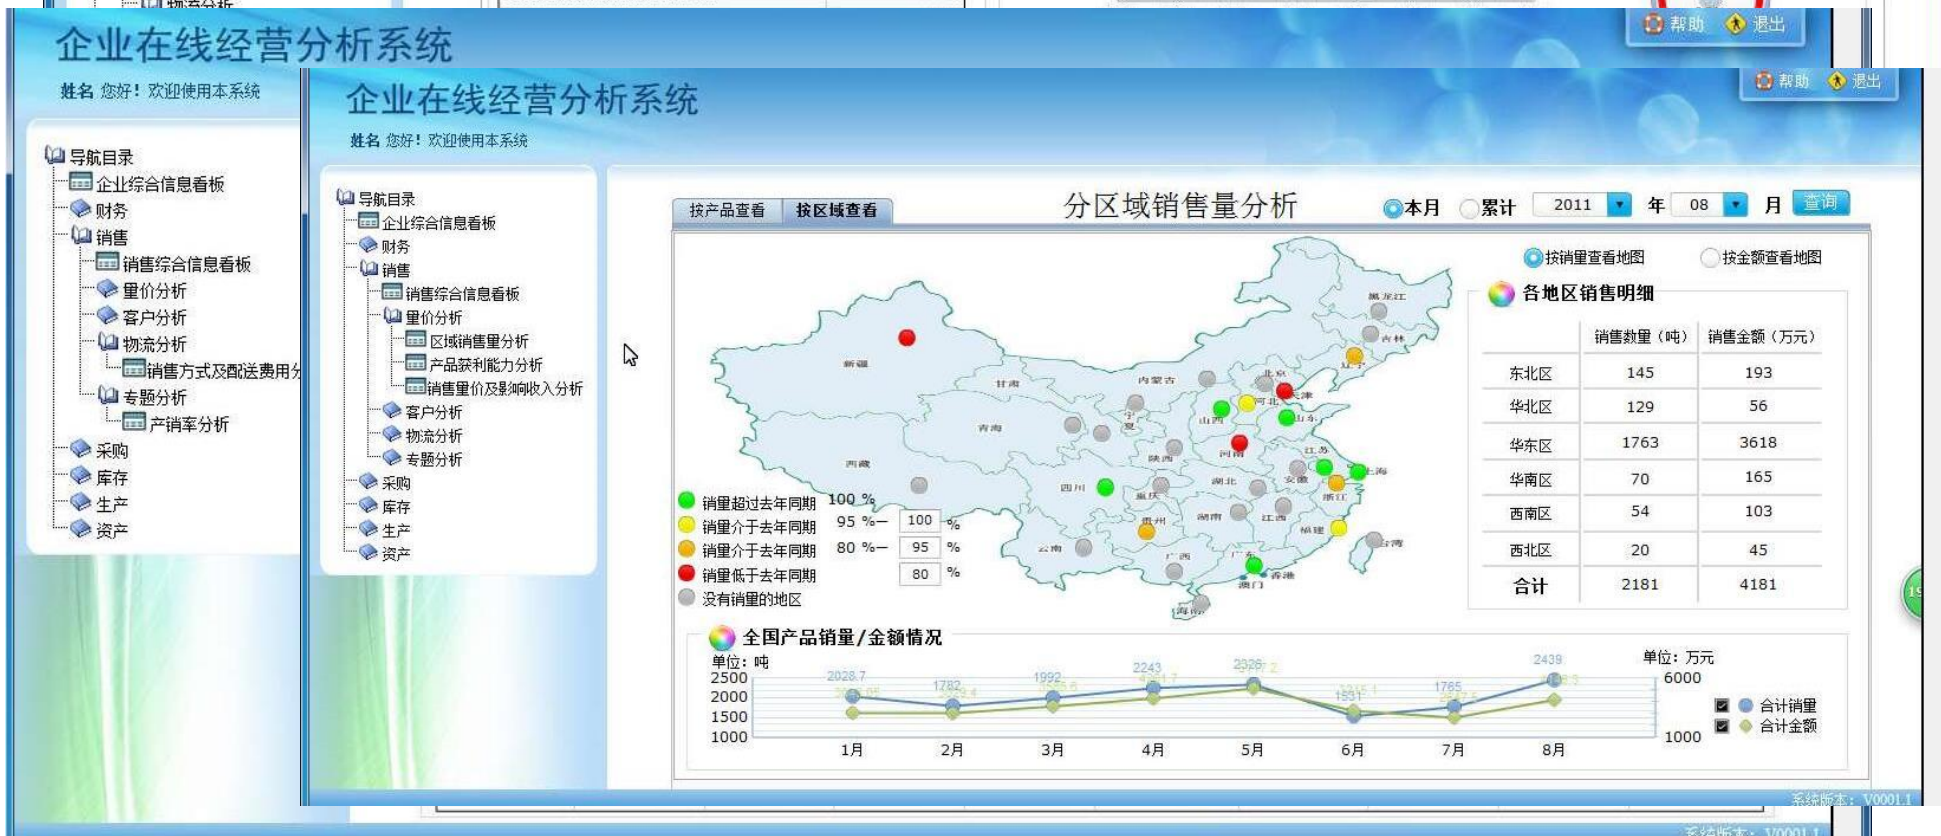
物流分析

企业在线经营分析系统

帮助 退出

姓名 您好！欢迎使用本系统

导航目录
企业综合信息看板
财务
销售
销售综合信息看板
量价分析
客户分析
物流分析
销售方式及配送费用分
专题分析
产销率分析
采购
库存
生产
资产

企业在线经营分析系统

帮助 退出

姓名 您好！欢迎使用本系统

导航目录
企业综合信息看板
财务
销售
销售综合信息看板
量价分析
区域销售量分析
产品获利能力分析
销售量价及影响收入分析
客户分析
物流分析
专题分析
采购
库存
生产
资产

按产品查看 按区域查看

分区域销售量分析

本月 累计 2011 年 08 月 查询

按销量查看地图 按金额查看地图

新疆 西藏 青海 甘肃 内蒙古 宁夏 陕西 山西 河北 北京 天津 山东 河南 四川 重庆 湖北 安徽 江苏 上海 浙江 贵州 湖南 江西 福建 云南 广西 广东 香港 澳门 海南 台湾 辽宁 吉林 黑龙江

销量超过去年同期 100 %
销量介于去年同期 95 %— 100 %
销量介于去年同期 80 %— 95 %
销量低于去年同期 80 %
没有销量的地区

各地区销售明细

| | 销售数量（吨） | 销售金额（万元） |
|---|---|---|
| 东北区 | 145 | 193 |
| 华北区 | 129 | 56 |
| 华东区 | 1763 | 3618 |
| 华南区 | 70 | 165 |
| 西南区 | 54 | 103 |
| 西北区 | 20 | 45 |
| 合计 | 2181 | 4181 |

全国产品销量/金额情况

单位：吨
2500
2000
1500
1000

2028.7 1782 1992 2243 2326 1765 2439

1月 2月 3月 4月 5月 6月 7月 8月

单位：万元
6000
1000

合计销量
合计金额

系统版本：V0001.1
系统版本：V0001.1